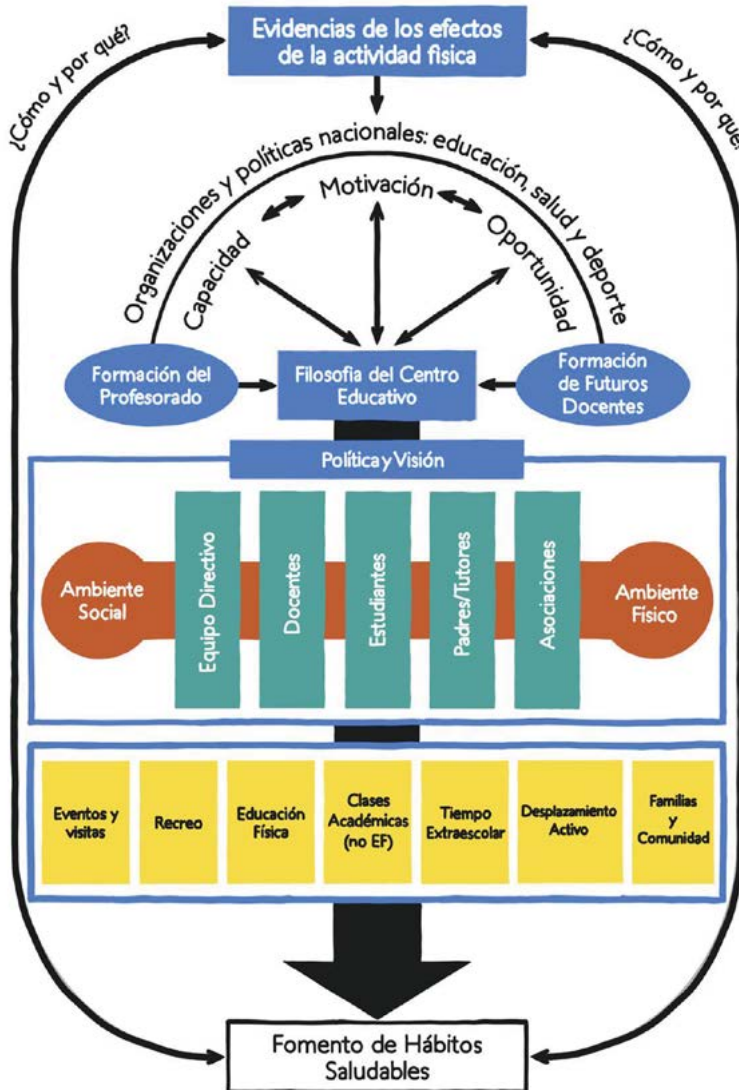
Evidencias de los efectos de la actividad física

¿Cómo y por qué?

¿Cómo y por qué?

Organizaciones y políticas nacionales: educación, salud y deporte

Motivación

Capacidad

Oportunidad

Formación del Profesorado

Filosofía del Centro Educativo

Formación de Futuros Docentes

Política y Visión

Ambiente Social

Equipo Directivo

Docentes

Estudiantes

Padres/Tutores

Asociaciones

Ambiente Físico

Eventos y visitas

Recreo

Educación Física

Clases Académicas (no EF)

Tiempo Extraescolar

Desplazamiento Activo

Familias y Comunidad

Fomento de Hábitos Saludables